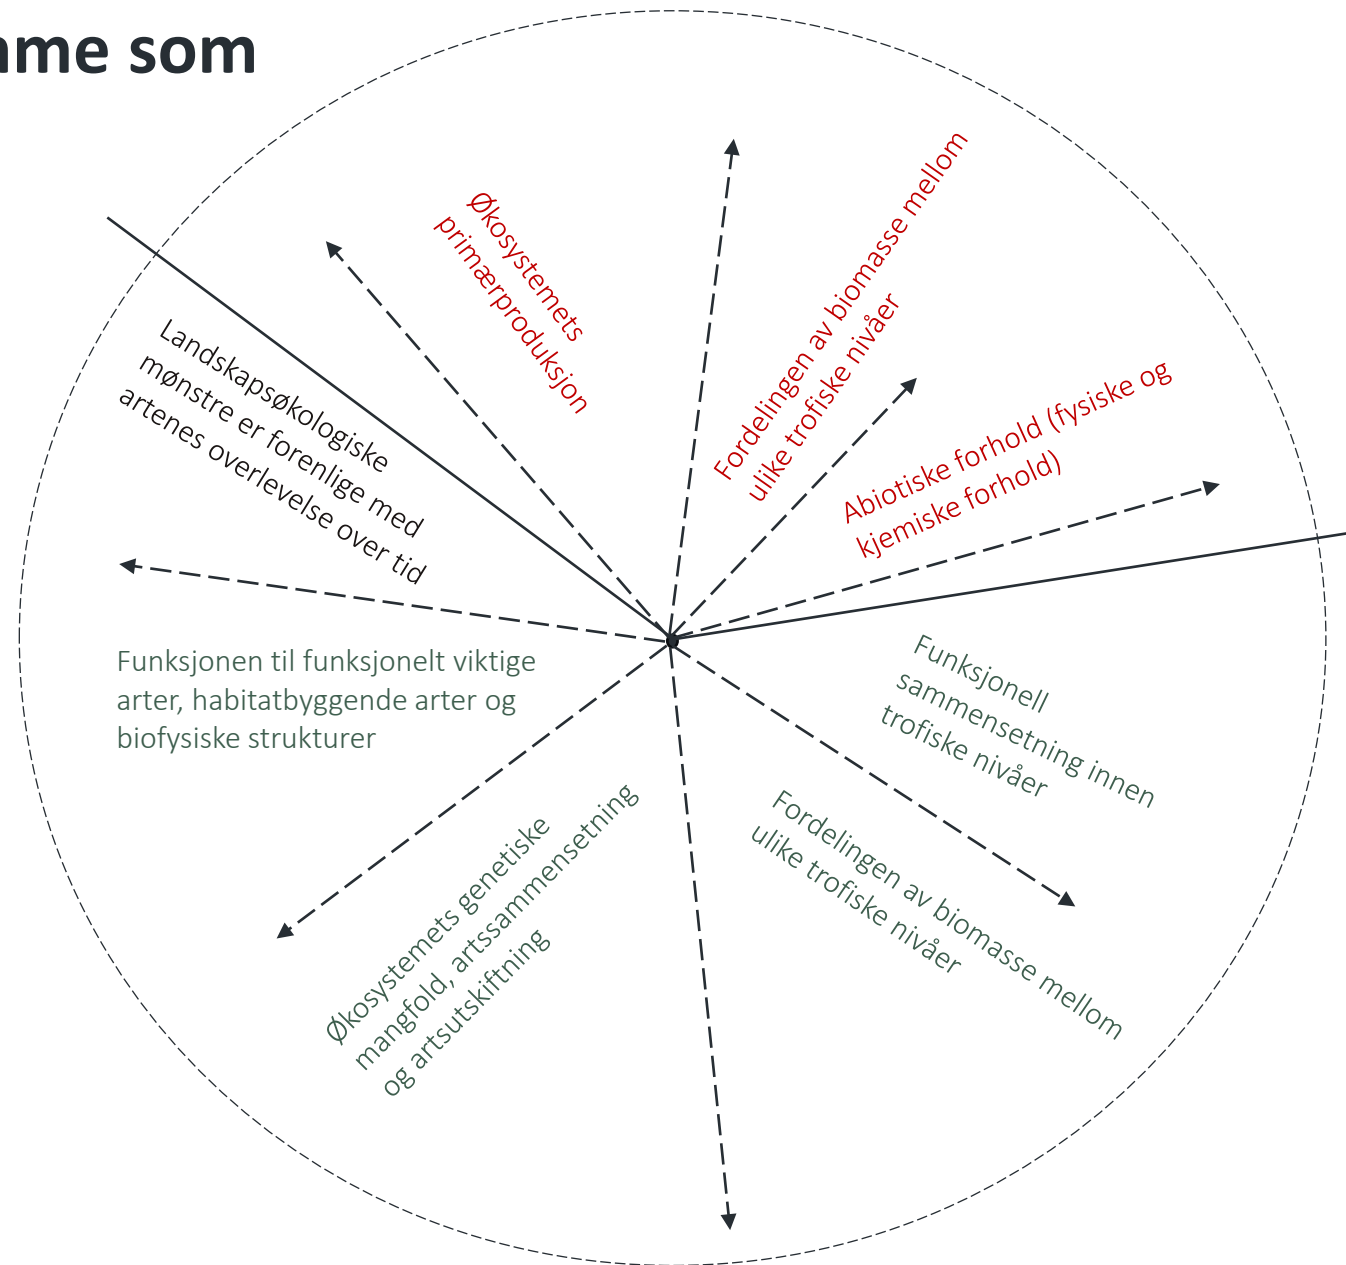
ame som

Økosystemets primærproduksjon

Fordelingen av biomasse mellom ulike trofiske nivåer

Abiotiske forhold (fysiske og kjemiske forhold)

Landskapsøkologiske mønstre er forenlige med artenes overlevelse over tid

Funksjonen til funksjonelt viktige arter, habitatbyggende arter og biofysiske strukturer

Funksjonell sammensetning innen trofiske nivåer

Fordelingen av biomasse mellom ulike trofiske nivåer

Økosystemets genetiske mangfold, artssammensetning og artsutskiftning